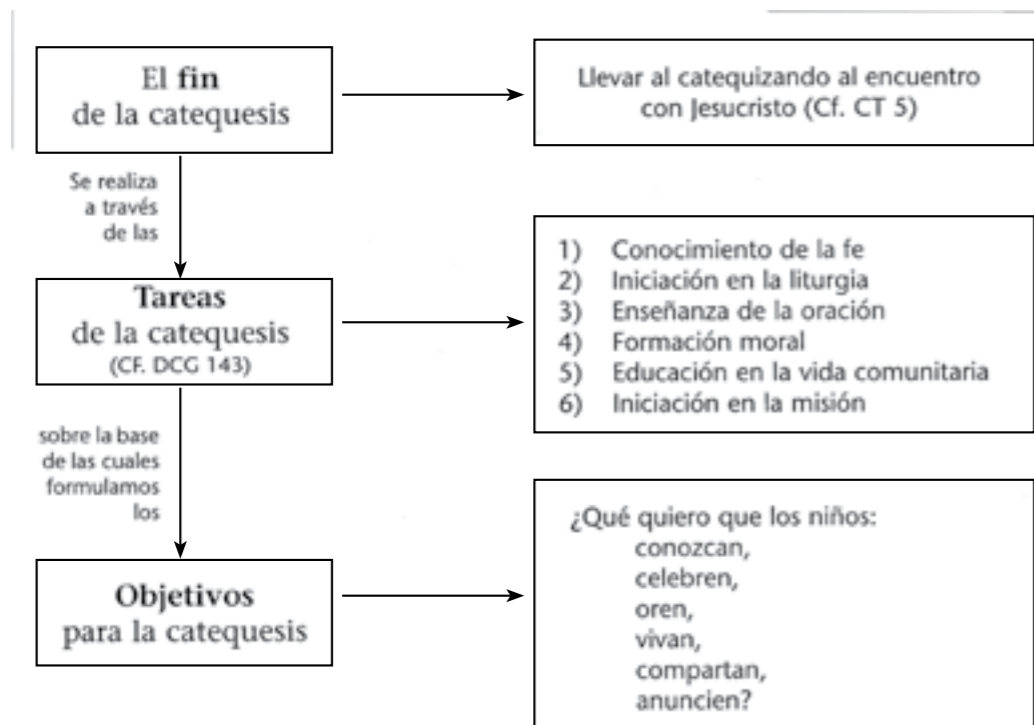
El fin
de la catequesis

Llevar al catequizando al encuentro con Jesucristo (Cf. CT 5)

Se realiza a través de las

Tareas
de la catequesis
(CF. DCG 143)

1) Conocimiento de la fe
2) Iniciación en la liturgia
3) Enseñanza de la oración
4) Formación moral
5) Educación en la vida comunitaria
6) Iniciación en la misión

sobre la base de las cuales formulamos los

Objetivos
para la catequesis

¿Qué quiero que los niños:
conozcan,
celebren,
oren,
vivan,
compartan,
anuncien?